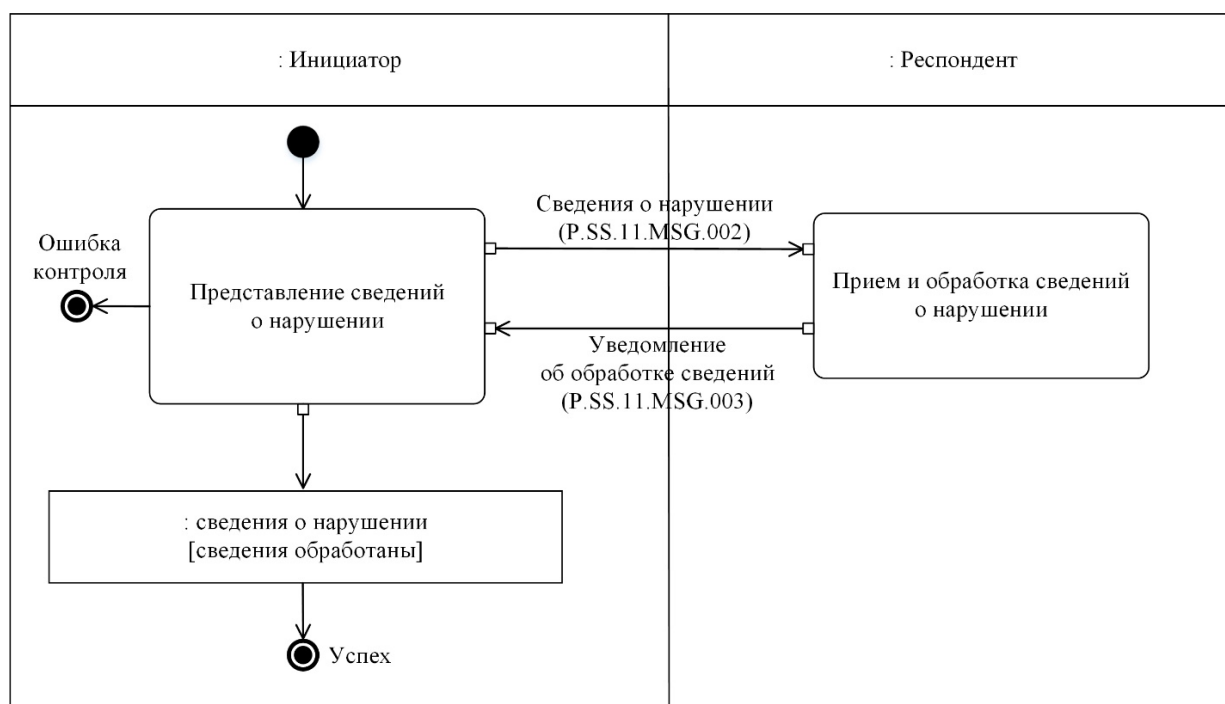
: Инициатор

: Респондент

Ошибка контроля

Представление сведений о нарушении

Сведения о нарушении (P.SS.11.MSG.002)

Прием и обработка сведений о нарушении

Уведомление об обработке сведений (P.SS.11.MSG.003)

: сведения о нарушении [сведения обработаны]

Успех